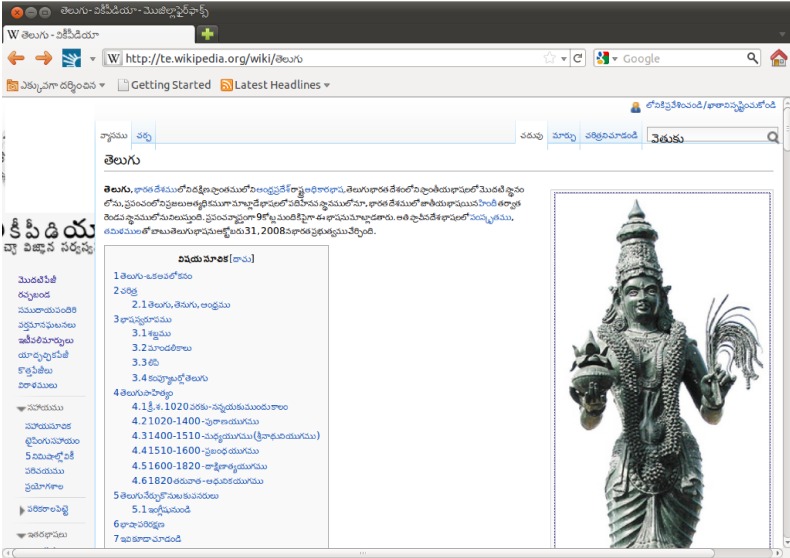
తెలుగు - వికీపీడియా - మొజిల్లాఫైర్‌ఫాక్స్

తెలుగు - వికీపీడియా

http://te.wikipedia.org/wiki/తెలుగు

Google

ఎక్కువగా దర్శించిన

Getting Started

Latest Headlines

లోనికిప్రవేశించండి/ఖాతాసృష్టించుకోండి

వ్యాసము

చర్చ

చదువు

మార్చు

చరిత్రనిచూపండి

వెతుకు

తెలుగు

తెలుగు, భారత దేశములోనిదక్షిణప్రాంతములోనిఆంధ్రప్రదేశ్రాష్ట్రఅధికారభాష,తెలుగుభారతదేశంలోనిప్రాంతీయభాషలలోమొదటిస్థానం లోను,ప్రపంచంలోనిప్రజలుఅత్యధికముగామాట్లాడేభాషలలోపదిహేనవస్థానములోను,భారతదేశములోజాతీయభాషయైనహిందీతర్వాత రెండవస్థానములోనిలుస్తుంది.ప్రపంచవ్యాప్తంగా9కోట్లమందికిపైగాఈభాషనుమాట్లాడతారు.అతిప్రాచీనదేశభాషలలోసంస్కృతము, తమిళములతోబాటుతెలుగుభాషనుఅక్టోబరు31,2008నప్రాచీనభాషగాప్రభుత్వముచేర్చింది.

విషయ సూచిక [దాచు]

1 తెలుగు-ఒకఅవలోకనం
2 చరిత్ర
2.1 తెలుగు,తెనుగు,ఆంధ్రము
3 భాషస్వరూపము
3.1 శబ్దము
3.2 మాండలికాలు
3.3 లిపి
3.4 కంప్యూటర్లోతెలుగు
4 తెలుగుసాహిత్యం
4.1 క్రీ.శ. 1020 వరకు-నన్నయకుముందుకాలం
4.2 1020-1400-పురాణయుగము
4.3 1400-1510-మధ్యయుగము(శ్రీనాథయుగము)
4.4 1510-1600-ప్రబంధయుగము
4.5 1600-1820-దాక్షిణాత్యయుగము
4.6 1820తరువాత-ఆధునికయుగము
5 తెలుగునేర్చుకొనుటకుపనులు
5.1 ఇంగ్లీషునుండి
6 భాషాపరిరక్షణ
7 ఇవికూడాచూడండి

వికీపీడియ
స్వేచ్ఛా విజ్ఞాన సర్వస్వ

మొదటిపేజీ
రచ్చబండ
సముదాయపందిరి
వర్తమానఘటనలు
ఇటీవలిమార్పులు
యాదృచ్ఛికపేజీ
కొత్తపేజీలు
విరాళములు
సహాయము
సహాయసూచిక
టైపింగుసహాయం
5నిముషాల్లోవికీ
పరిచయము
ప్రయోగశాల
పరికరాలపెట్టె
ఇతరభాషలు